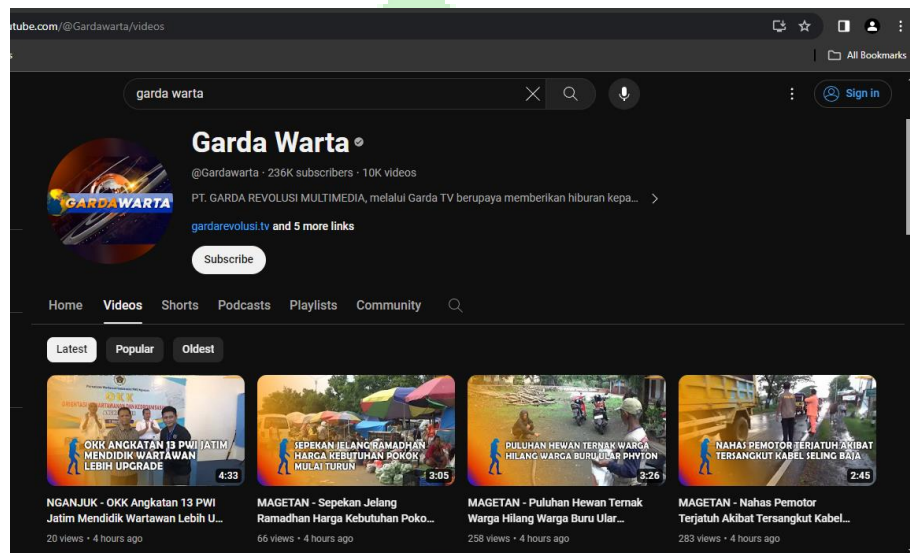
utube.com/@Gardawarta/videos

All Bookmarks

garda warta

Sign in

GARDAWARTA

Garda Warta

@Gardawarta · 236K subscribers · 10K videos

PT. GARDA REVOLUSI MULTIMEDIA, melalui Garda TV berupaya memberikan hiburan kepa...

gardarevolusi.tv and 5 more links

Subscribe

Home Videos Shorts Podcasts Playlists Community

Latest Popular Oldest

OKK ANGKATAN 13 PWI JATIM MENDIDIK WARTAWAN LEBIH UPGRADE
4:33
NGANJUK - OKK Angkatan 13 PWI Jatim Mendidik Wartawan Lebih U...
20 views • 4 hours ago

SEPEKAN JELANG RAMADHAN HARGA KEBUTUHAN POKOK MULAI TURUN
3:05
MAGETAN - Sepekan Jelang Ramadhan Harga Kebutuhan Poko...
66 views • 4 hours ago

PULUHAN HEWAN TERNAK WARGA HILANG WARGA BURU ULAR PHYTON
3:26
MAGETAN - Puluhan Hewan Ternak Warga Hilang Warga Buru Ular...
258 views • 4 hours ago

NAHAS PEMOTOR TERJATUH AKIBAT TERSANGKUT KABEL SELING BAJA
2:45
MAGETAN - Nahas Pemotor Terjatuh Akibat Tersangkut Kabel...
283 views • 4 hours ago